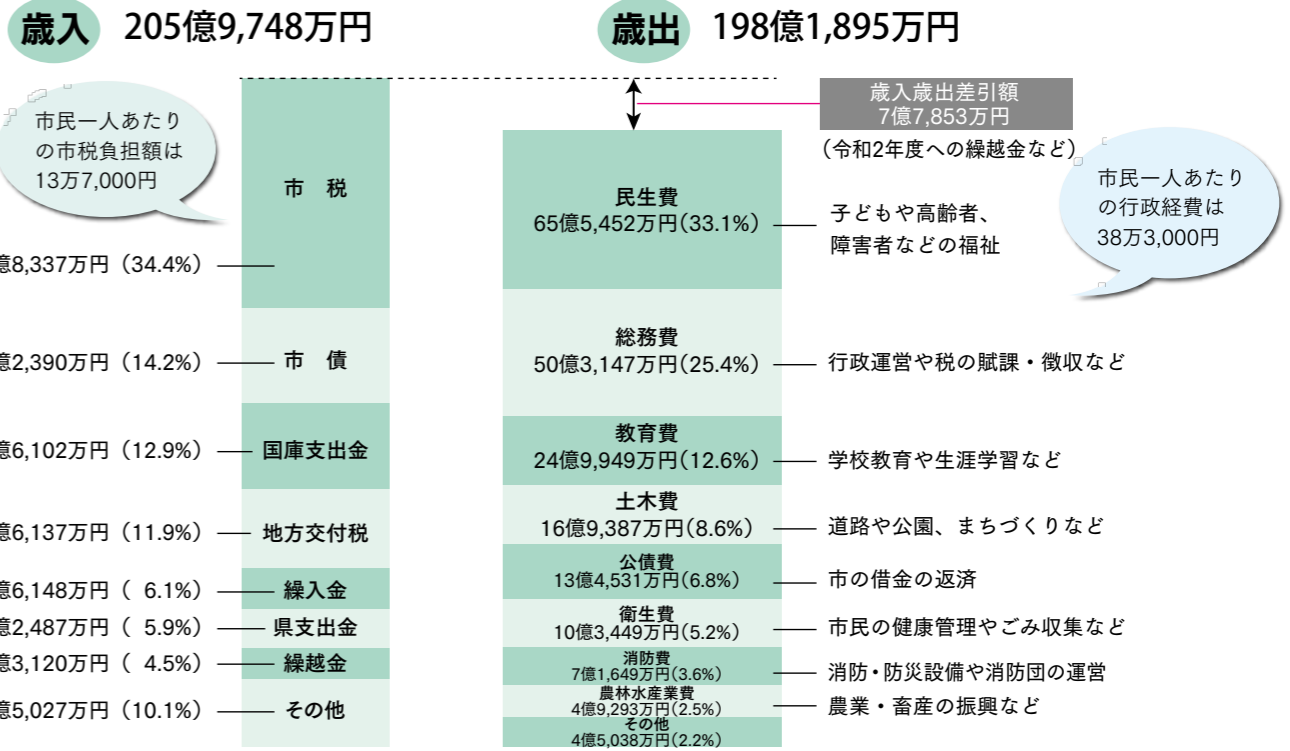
歳入 205億9,748万円

歳出 198億1,895万円

市民一人あたりの市税負担額は13万7,000円

市 税
億8,337万円（34.4%）

市 債
億2,390万円（14.2%）

国庫支出金
億6,102万円（12.9%）

地方交付税
億6,137万円（11.9%）

繰入金
億6,148万円（ 6.1%）

県支出金
億2,487万円（ 5.9%）

繰越金
億3,120万円（ 4.5%）

その他
億5,027万円（10.1%）

歳入歳出差引額
7億7,853万円
（令和2年度への繰越金など）

市民一人あたりの行政経費は38万3,000円

民生費
65億5,452万円(33.1%)
子どもや高齢者、障害者などの福祉

総務費
50億3,147万円(25.4%)
行政運営や税の賦課・徴収など

教育費
24億9,949万円(12.6%)
学校教育や生涯学習など

土木費
16億9,387万円(8.6%)
道路や公園、まちづくりなど

公債費
13億4,531万円(6.8%)
市の借金の返済

衛生費
10億3,449万円(5.2%)
市民の健康管理やごみ収集など

消防費
7億1,649万円(3.6%)
消防・防災設備や消防団の運営

農林水産業費
4億9,293万円(2.5%)
農業・畜産の振興など

その他
4億5,038万円(2.2%)